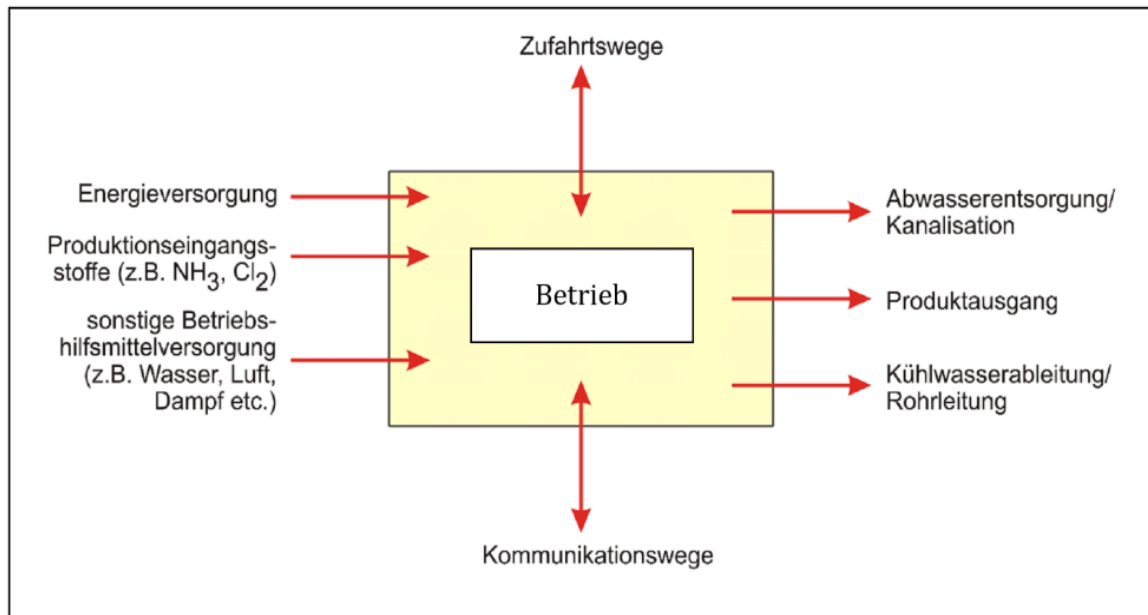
Zufahrtswege

Energieversorgung

Produktionseingangsstoffe (z.B. $NH_3$, $Cl_2$)

sonstige Betriebshilfsmittelversorgung (z.B. Wasser, Luft, Dampf etc.)

Betrieb

Abwasserentsorgung/ Kanalisation

Produktausgang

Kühlwasserableitung/ Rohrleitung

Kommunikationswege